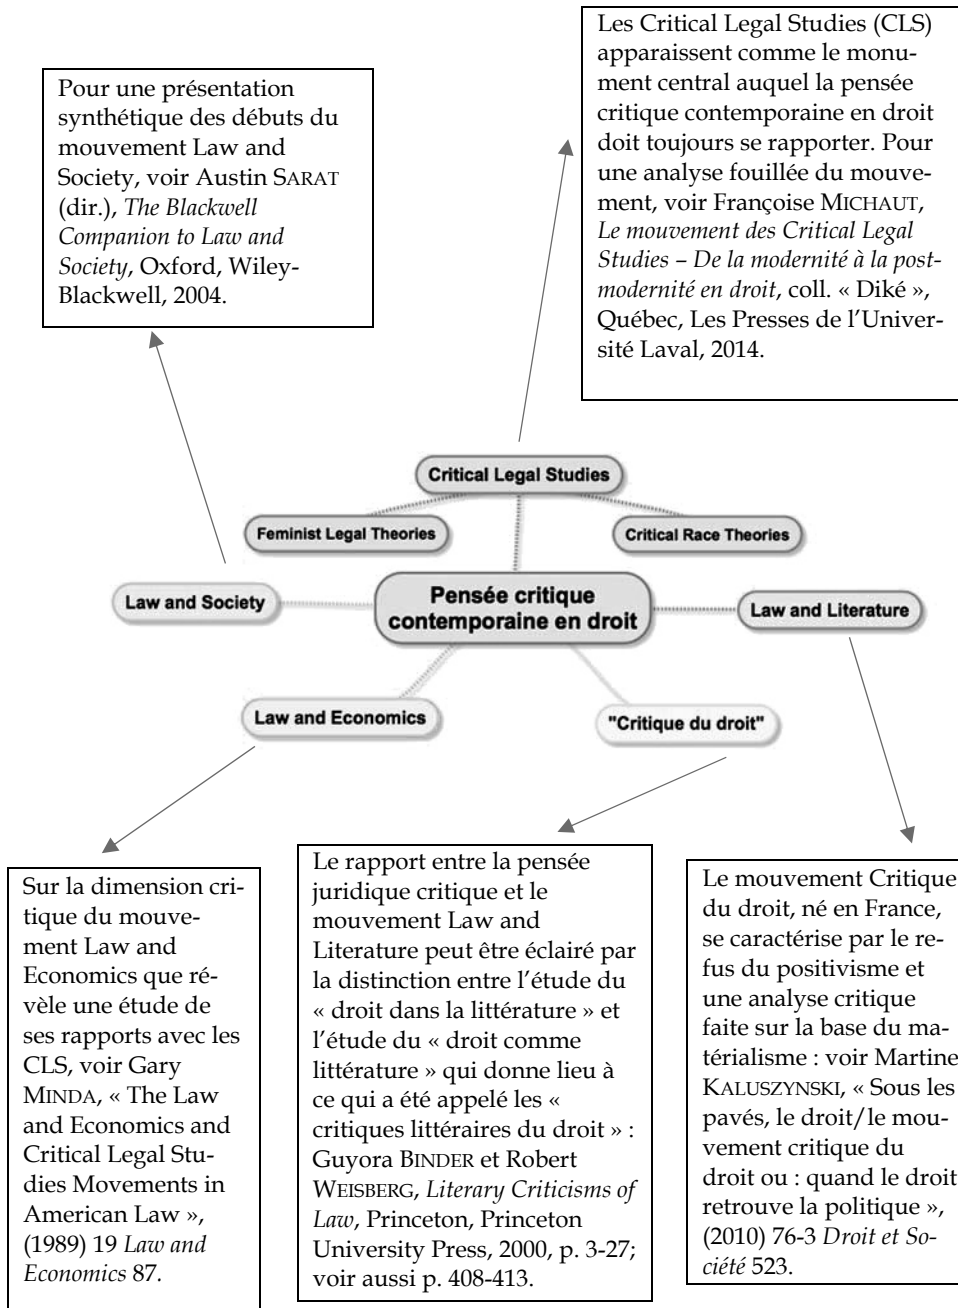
Pour une présentation synthétique des débuts du mouvement Law and Society, voir Austin SARAT (dir.), *The Blackwell Companion to Law and Society*, Oxford, Wiley-Blackwell, 2004.

Les Critical Legal Studies (CLS) apparaissent comme le monument central auquel la pensée critique contemporaine en droit doit toujours se rapporter. Pour une analyse fouillée du mouvement, voir Françoise MICHAUT, *Le mouvement des Critical Legal Studies – De la modernité à la postmodernité en droit*, coll. « Diké », Québec, Les Presses de l'Université Laval, 2014.

Critical Legal Studies

Feminist Legal Theories

Critical Race Theories

Law and Society

Pensée critique contemporaine en droit

Law and Literature

Law and Economics

"Critique du droit"

Sur la dimension critique du mouvement Law and Economics que révèle une étude de ses rapports avec les CLS, voir Gary MINDA, « The Law and Economics and Critical Legal Studies Movements in American Law », (1989) 19 *Law and Economics* 87.

Le rapport entre la pensée juridique critique et le mouvement Law and Literature peut être éclairé par la distinction entre l'étude du « droit dans la littérature » et l'étude du « droit comme littérature » qui donne lieu à ce qui a été appelé les « critiques littéraires du droit » : Guyora BINDER et Robert WEISBERG, *Literary Criticisms of Law*, Princeton, Princeton University Press, 2000, p. 3-27; voir aussi p. 408-413.

Le mouvement Critique du droit, né en France, se caractérise par le refus du positivisme et une analyse critique faite sur la base du matérialisme : voir Martine KALUSZYNSKI, « Sous les pavés, le droit/le mouvement critique du droit ou : quand le droit retrouve la politique », (2010) 76-3 *Droit et Société* 523.